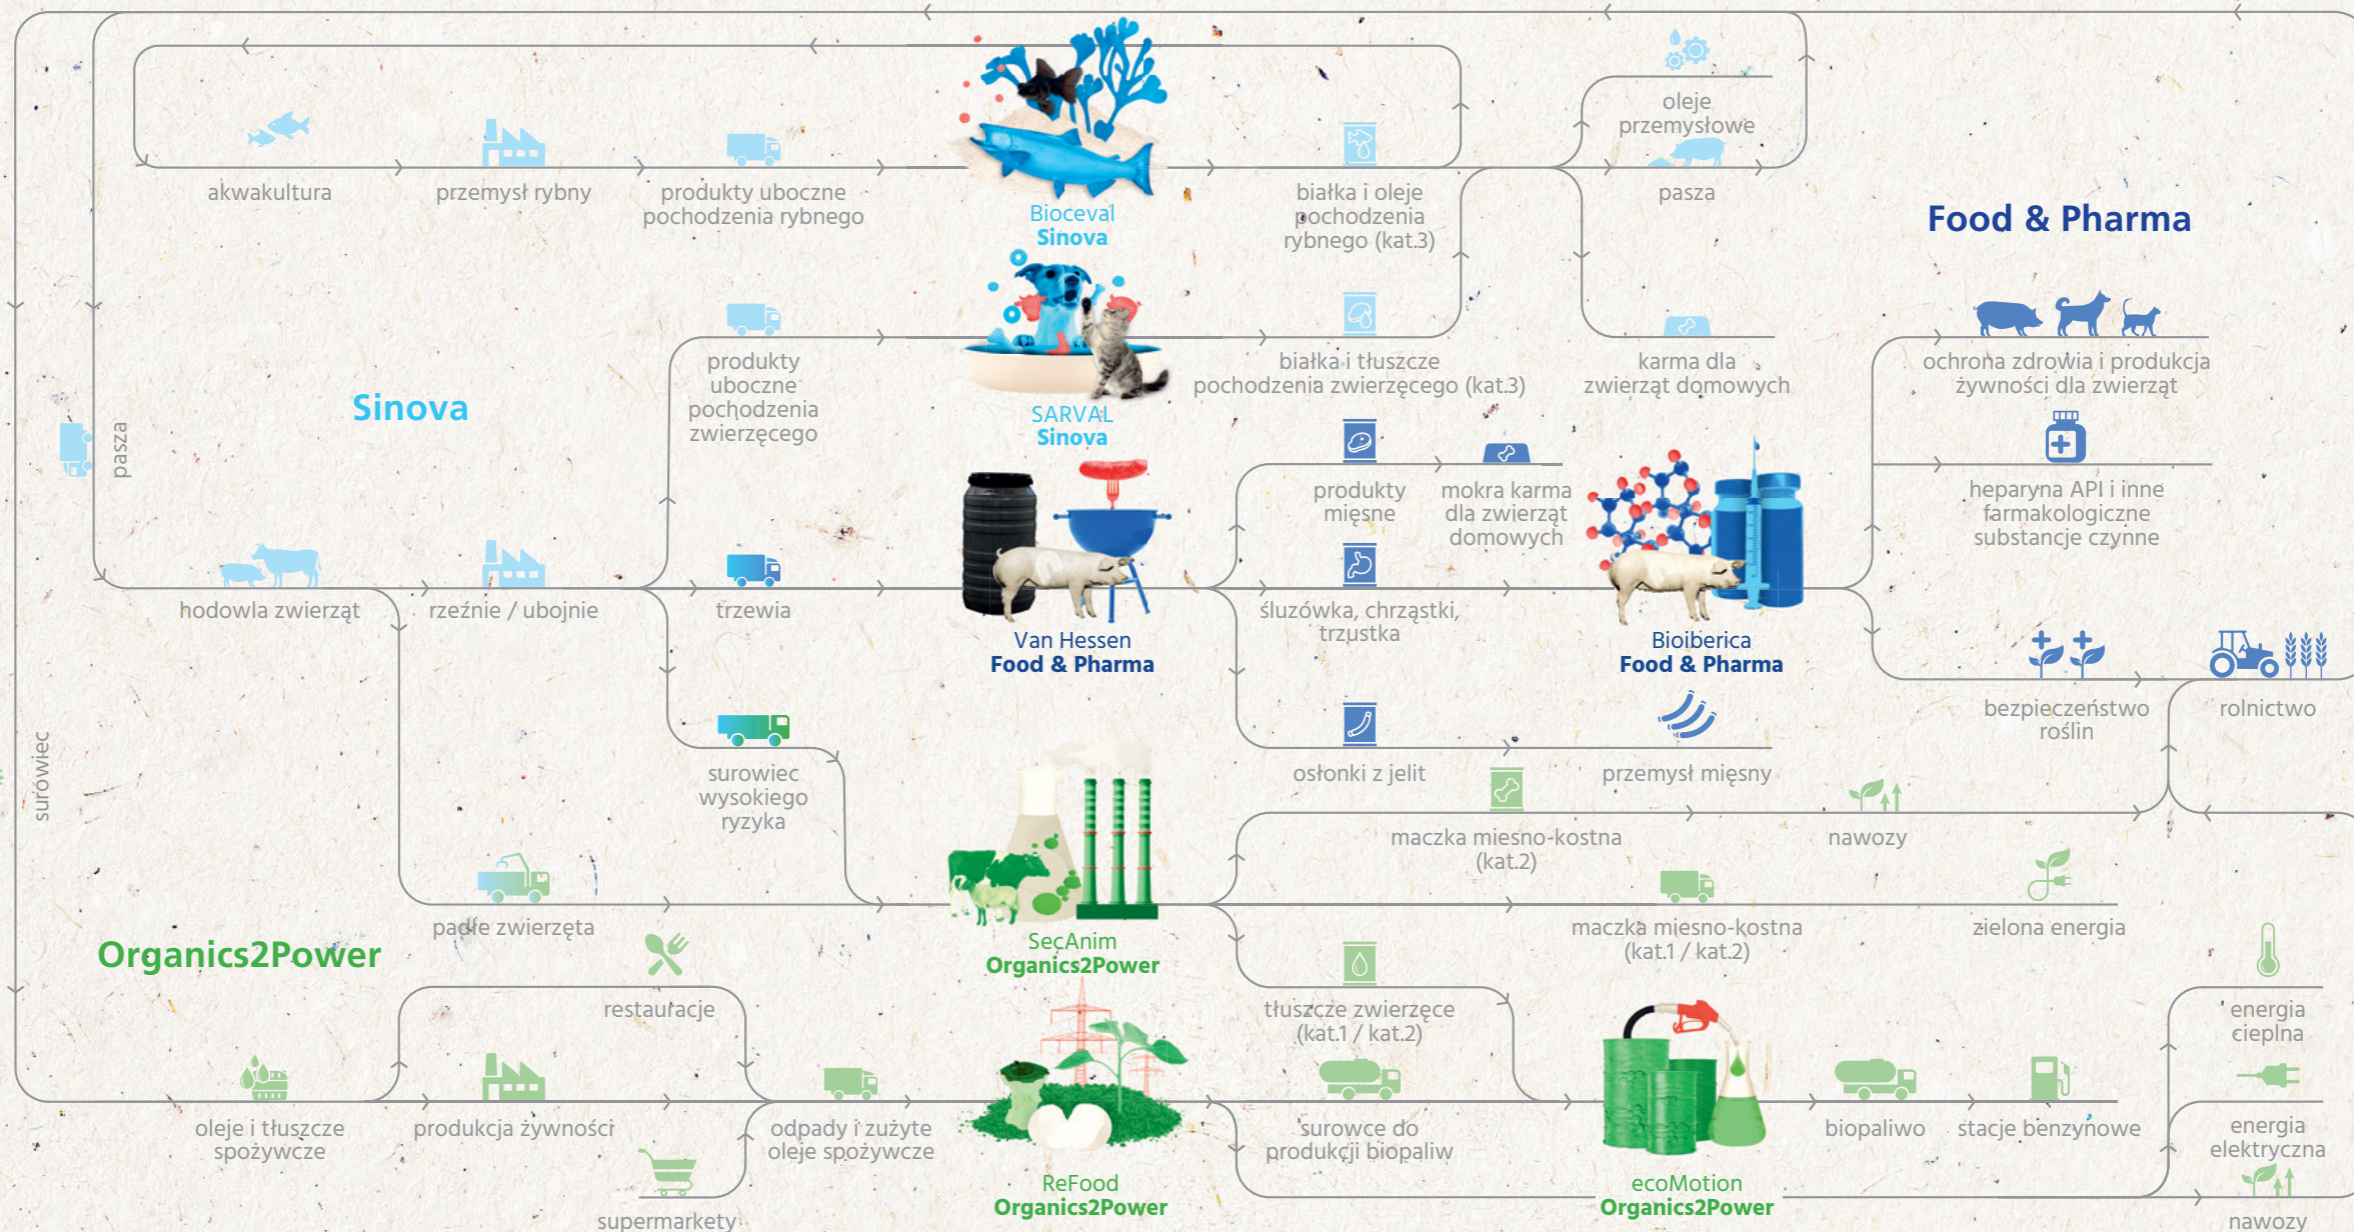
akwakultura

przemysł rybny

produkty uboczne pochodzenia rybnego

Bioceval
Sinova

białka i oleje pochodzenia rybnego (kat.3)

oleje przemysłowe

pasza

Food & Pharma

Sinova

produkty uboczne pochodzenia zwierzęcego

SARVAL
Sinova

białka i tłuszcze pochodzenia zwierzęcego (kat.3)

karma dla zwierząt domowych

ochrona zdrowia i produkcja żywności dla zwierząt

pasza

produkty mięsne

mokra karma dla zwierząt domowych

heparyna API i inne farmakologiczne substancje czynne

hodowla zwierząt

rzeźnie / ubojnie

trzewia

Van Hessen
Food & Pharma

śluzówka, chrząstki, trzustka

Bioiberica
Food & Pharma

bezpieczeństwo roślin

rolnictwo

surowiec

osłonki z jelit

przemysł mięsny

surowiec wysokiego ryzyka

maczka mięsno-kostna (kat.2)

nawozy

padłe zwierzęta

SecAnim
Organics2Power

maczka mięsno-kostna (kat.1 / kat.2)

zielona energia

Organics2Power

restauracje

tłuszcze zwierzęce (kat.1 / kat.2)

energia cieplna

oleje i tłuszcze spożywcze

produkcja żywności

odpady i zużyte oleje spożywcze

surowce do produkcji biopaliw

biopaliwo

stacje benzynowe

energia elektryczna

ReFood
Organics2Power

ecoMotion
Organics2Power

supermarkety

nawozy